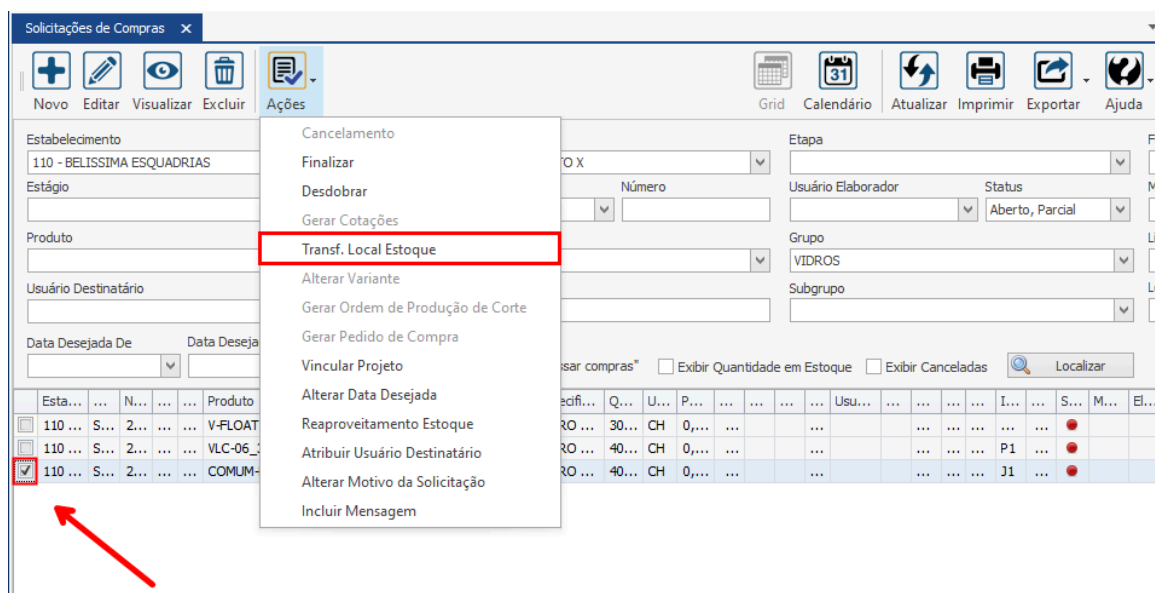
Solicitações de Compras ×

Novo Editar Visualizar Excluir Ações

Grid Calendário Atualizar Imprimir Exportar Ajuda

Estabelecimento
110 - BELISSIMA ESQUADRIAS

TO X

Etapa

Estágio

Número

Usuário Elaborador

Status
Aberto, Parcial

Produto

Grupo
VIDROS

Usuário Destinatário

Subgrupo

Data Desejada De

Data Deseja

ssar compras"

Exibir Quantidade em Estoque

Exibir Canceladas

Localizar

Cancelamento
Finalizar
Desdobrar
Gerar Cotações
Transf. Local Estoque
Alterar Variante
Gerar Ordem de Produção de Corte
Gerar Pedido de Compra
Vincular Projeto
Alterar Data Desejada
Reaproveitamento Estoque
Atribuir Usuário Destinatário
Alterar Motivo da Solicitação
Incluir Mensagem

| | Esta... | ... | N... | ... | ... | Produto | ecifi... | Q... | U... | P... | ... | ... | ... | ... | Usu... | ... | ... | ... | ... | I... | ... | S... | M... | El... |
|---|---|---|---|---|---|---|---|---|---|---|---|---|---|---|---|---|---|---|---|---|---|---|---|---|
| | 110 ... | S... | 2... | ... | ... | V-FLOAT | RO ... | 30... | CH | 0,... | ... | | | ... | | | ... | ... | ... | ... | ... | | | |
| | 110 ... | S... | 2... | ... | ... | VLC-06_ | RO ... | 40... | CH | 0,... | ... | | | ... | | | ... | ... | ... | P1 | ... | | | |
| ✓ | 110 ... | S... | 2... | ... | ... | COMUM- | RO ... | 40... | CH | 0,... | ... | | | ... | | | ... | ... | ... | J1 | ... | | | |